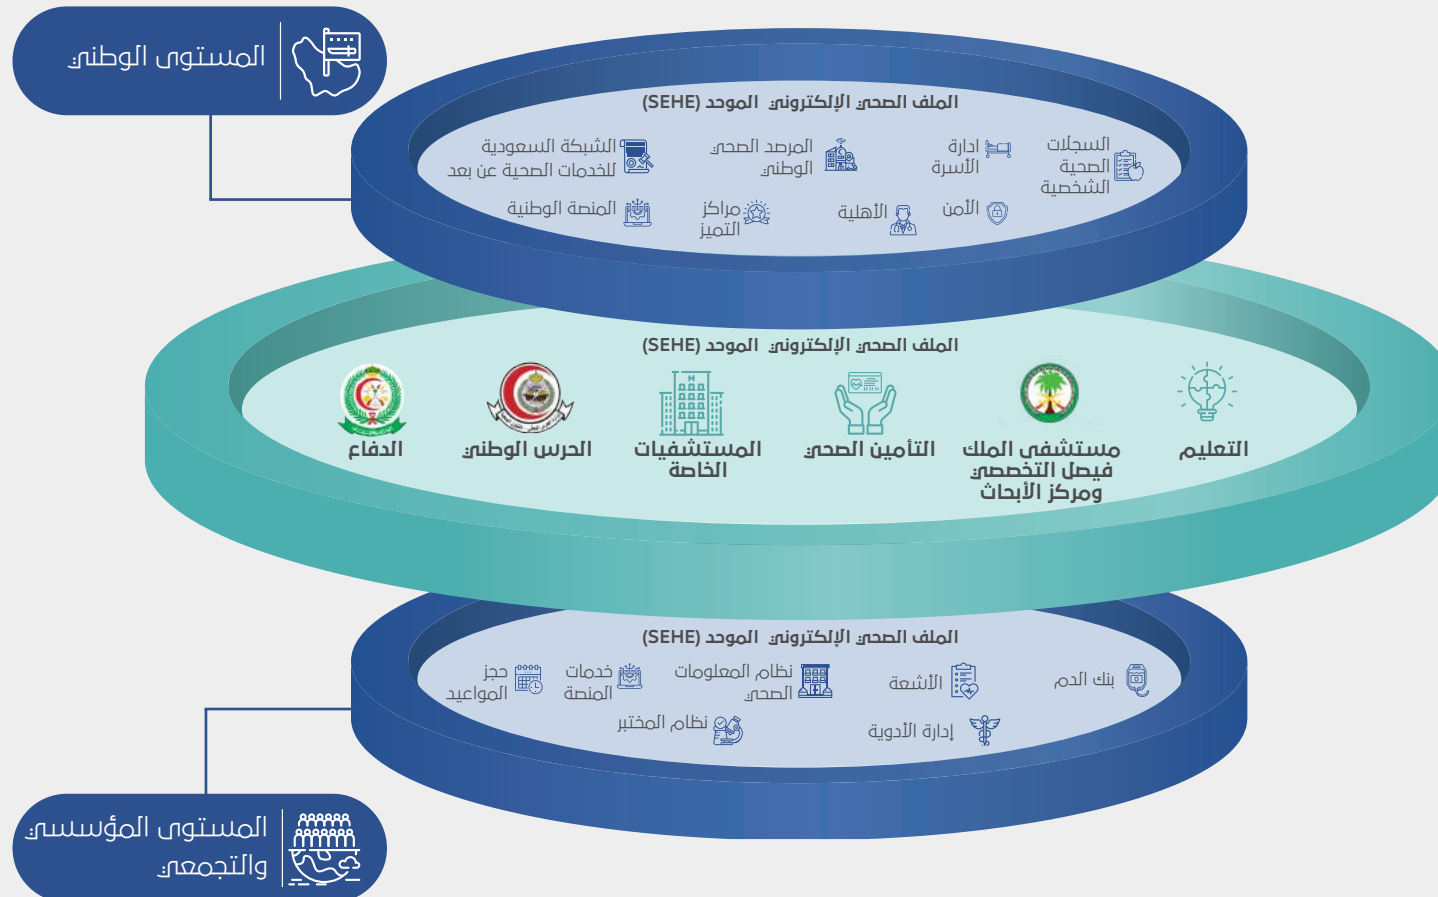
المستوى الوطني

الملف الصحي الإلكتروني الموحد (SEHE)

السجلات الصحية الشخصية
ادارة الأسرة
المرصد الصحي الوطني
الشبكة السعودية للخدمات الصحية عن بعد
الأمن
الأهلية
مراكز التميز
المنصة الوطنية

الملف الصحي الإلكتروني الموحد (SEHE)

التعليم
مستشفى الملك فيصل التخصصي ومركز الأبحاث
التأمين الصحي
المستشفيات الخاصة
الحرس الوطني
الدفاع

الملف الصحي الإلكتروني الموحد (SEHE)

بنك الدم
الأشعة
نظام المعلومات الصحي
خدمات المنصة
حجز المواعيد
إدارة الأدوية
نظام المختبر

المستوى المؤسسي والتجمعي